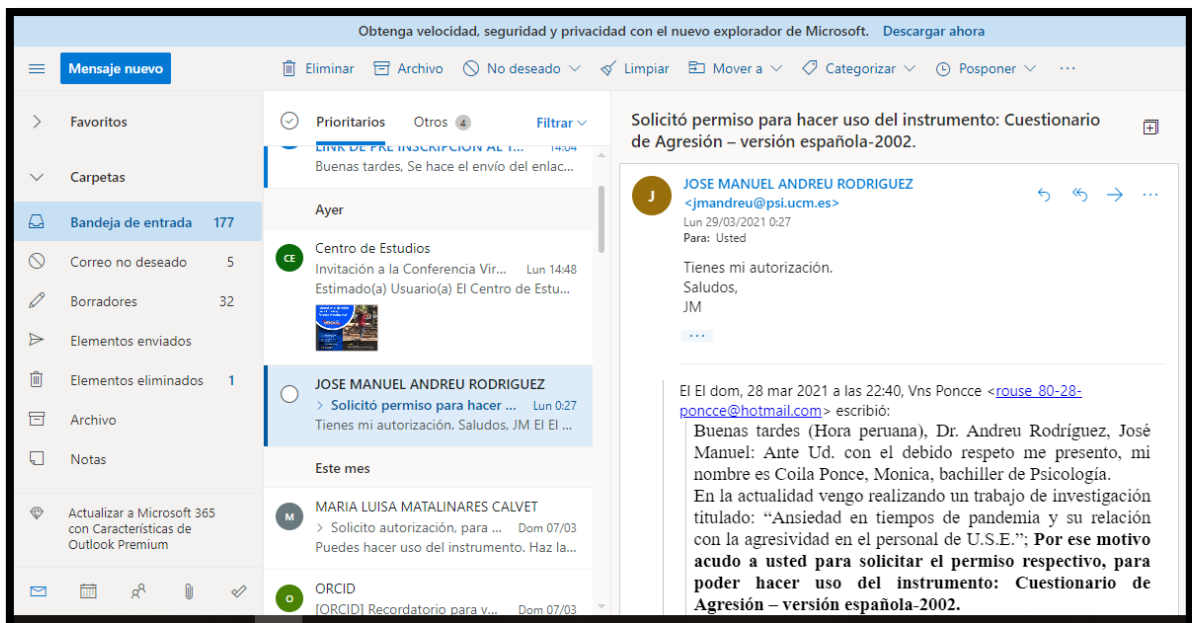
Obtenga velocidad, seguridad y privacidad con el nuevo explorador de Microsoft. Descargar ahora

Mensaje nuevo

Eliminar Archivo No deseado Limpiar Mover a Categorizar Posponer ···

Favoritos

Carpetas

Bandeja de entrada 177

Correo no deseado 5

Borradores 32

Elementos enviados

Elementos eliminados 1

Archivo

Notas

Actualizar a Microsoft 365 con Características de Outlook Premium

Prioritarios Otros 4 Filtrar

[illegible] 14:04
Buenas tardes, Se hace el envío del enlac...

Ayer

CE Centro de Estudios
Invitación a la Conferencia Vir... Lun 14:48
Estimado(a) Usuario(a) El Centro de Estu...

JOSE MANUEL ANDREU RODRIGUEZ
> Solicitó permiso para hacer ... Lun 0:27
Tienes mi autorización. Saludos, JM El El ...

Este mes

M MARIA LUISA MATALINARES CALVET
> Solicito autorización, para ... Dom 07/03
Puedes hacer uso del instrumento. Haz la...

O ORCID
[ORCID] Recordatorio para v... Dom 07/03

Solicitó permiso para hacer uso del instrumento: Cuestionario de Agresión – versión española-2002.

J JOSE MANUEL ANDREU RODRIGUEZ
<jmandreu@psi.ucm.es>
Lun 29/03/2021 0:27
Para: Usted

Tienes mi autorización.
Saludos,
JM

···

El El dom, 28 mar 2021 a las 22:40, Vns Poncce <rouse_80-28-poncce@hotmail.com> escribió:

Buenas tardes (Hora peruana), Dr. Andreu Rodríguez, José Manuel: Ante Ud. con el debido respeto me presento, mi nombre es Coila Ponce, Monica, bachiller de Psicología.
En la actualidad vengo realizando un trabajo de investigación titulado: “Ansiedad en tiempos de pandemia y su relación con la agresividad en el personal de U.S.E.”; **Por ese motivo acudo a usted para solicitar el permiso respectivo, para poder hacer uso del instrumento: Cuestionario de Agresión – versión española-2002.**